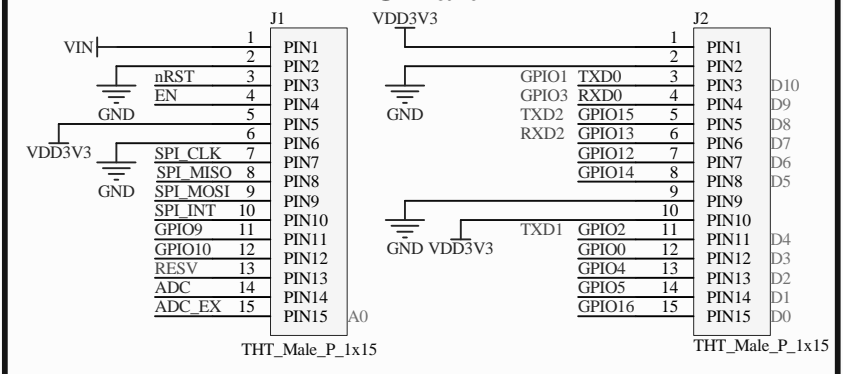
J1
VIN
1 PIN1
2 PIN2
nRST 3 PIN3
EN 4 PIN4
GND
5 PIN5
6 PIN6
VDD3V3
SPI_CLK 7 PIN7
SPI_MISO 8 PIN8
GND
SPI_MOSI 9 PIN9
SPI_INT 10 PIN10
GPIO9 11 PIN11
GPIO10 12 PIN12
RESV 13 PIN13
ADC 14 PIN14
ADC_EX 15 PIN15 A0
THT_Male_P_1x15

VDD3V3
J2
1 PIN1
2 PIN2
GND
GPIO1 TXD0 3 PIN3 D10
GPIO3 RXD0 4 PIN4 D9
TXD2 GPIO15 5 PIN5 D8
RXD2 GPIO13 6 PIN6 D7
GPIO12 7 PIN7 D6
GPIO14 8 PIN8 D5
9 PIN9
10 PIN10
GND VDD3V3
TXD1 GPIO2 11 PIN11 D4
GPIO0 12 PIN12 D3
GPIO4 13 PIN13 D2
GPIO5 14 PIN14 D1
GPIO16 15 PIN15 D0
THT_Male_P_1x15